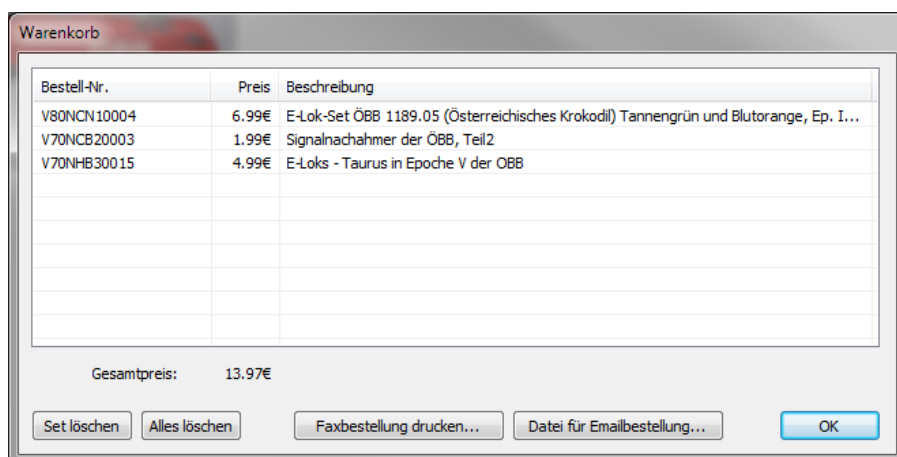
Warenkorb

| Bestell-Nr. | Preis | Beschreibung |
|---|---|---|
| V80NCN10004 | 6.99€ | E-Lok-Set ÖBB 1189.05 (Österreichisches Krokodil) Tannengrün und Blutorange, Ep. I... |
| V70NCB20003 | 1.99€ | Signalnachahmer der ÖBB, Teil2 |
| V70NHB30015 | 4.99€ | E-Loks - Taurus in Epoche V der OBB |

Gesamtpreis: 13.97€

Set löschen | Alles löschen | Faxbestellung drucken... | Datei für Emailbestellung... | OK